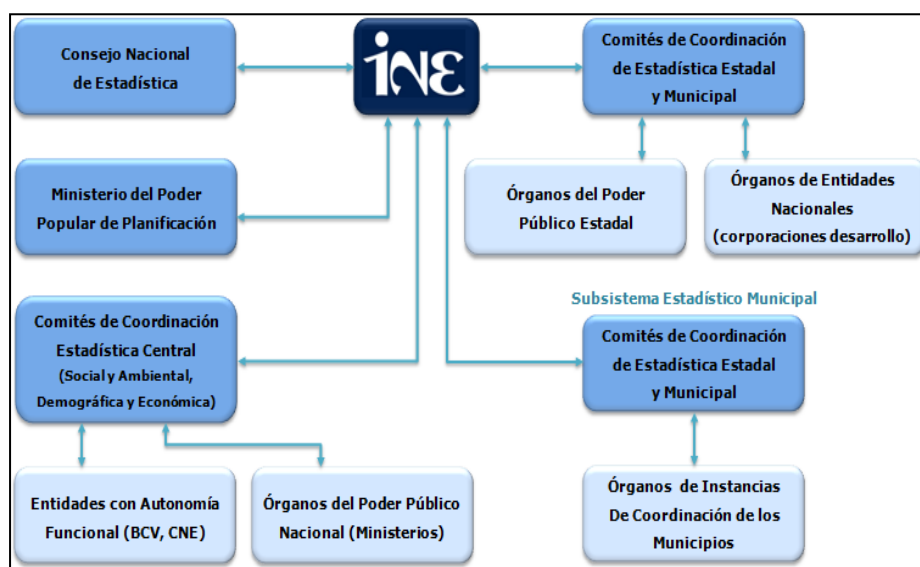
Consejo Nacional de Estadística

INE

Comités de Coordinación de Estadística Estadal y Municipal

Ministerio del Poder Popular de Planificación

Órganos del Poder Público Estadal

Órganos de Entidades Nacionales (corporaciones desarrollo)

Subsistema Estadístico Municipal

Comités de Coordinación Estadística Central (Social y Ambiental, Demográfica y Económica)

Comités de Coordinación de Estadística Estadal y Municipal

Entidades con Autonomía Funcional (BCV, CNE)

Órganos del Poder Público Nacional (Ministerios)

Órganos de Instancias De Coordinación de los Municipios